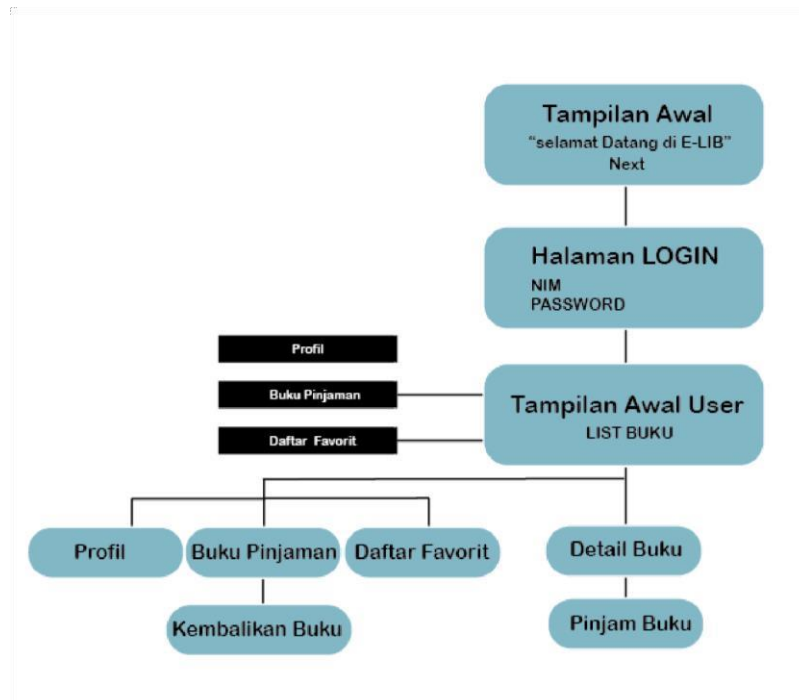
Tampilan Awal
"selamat Datang di E-LIB"
Next

Halaman LOGIN
NIM
PASSWORD

Profil

Buku Pinjaman

Daftar Favorit

Tampilan Awal User
LIST BUKU

Profil

Buku Pinjaman

Daftar Favorit

Detail Buku

Kembalikan Buku

Pinjam Buku